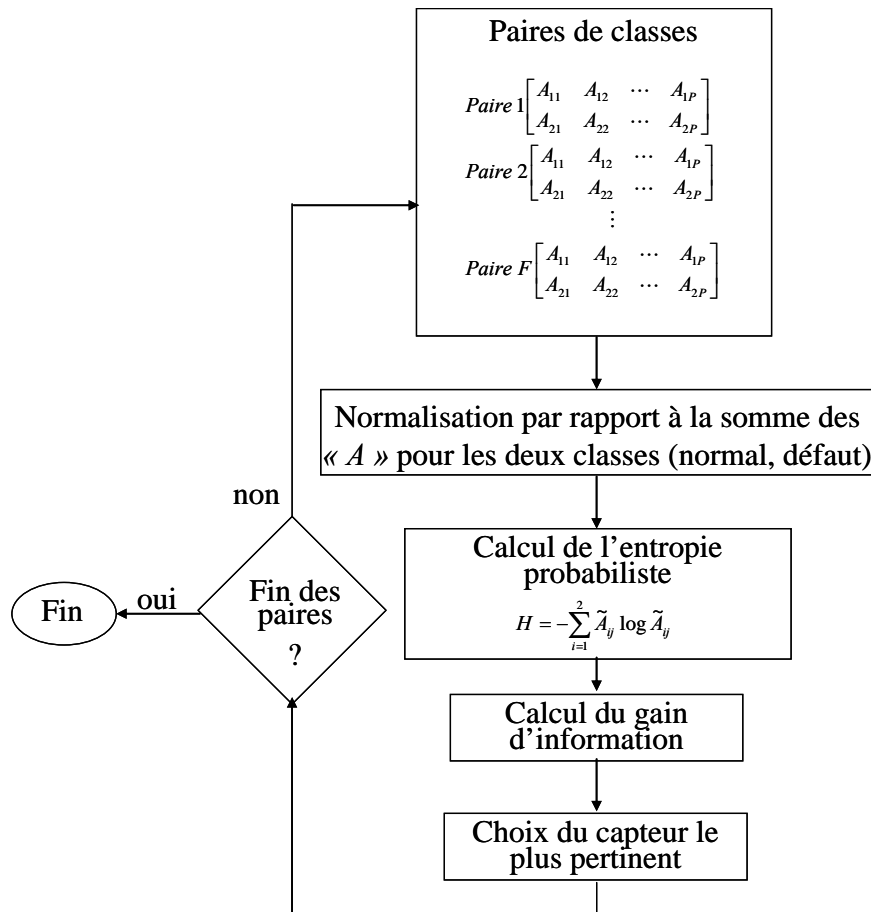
Paires de classes

*Paire* 1 $\begin{bmatrix} A_{11} & A_{12} & \cdots & A_{1P} \\ A_{21} & A_{22} & \cdots & A_{2P} \end{bmatrix}$

*Paire* 2 $\begin{bmatrix} A_{11} & A_{12} & \cdots & A_{1P} \\ A_{21} & A_{22} & \cdots & A_{2P} \end{bmatrix}$

$\vdots$

*Paire F* $\begin{bmatrix} A_{11} & A_{12} & \cdots & A_{1P} \\ A_{21} & A_{22} & \cdots & A_{2P} \end{bmatrix}$

Normalisation par rapport à la somme des « *A* » pour les deux classes (normal, défaut)

Calcul de l'entropie probabiliste

$H = -\sum_{i=1}^{2} \tilde{A}_{ij} \log \tilde{A}_{ij}$

Calcul du gain d'information

Choix du capteur le plus pertinent

non

Fin des paires ?

oui

Fin